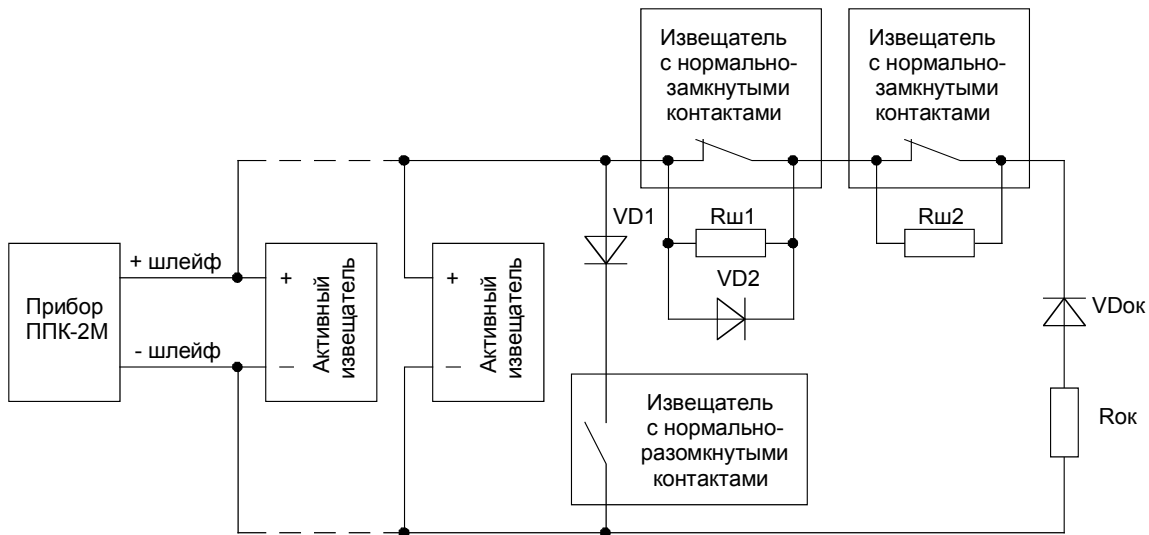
Извещатель с нормально-замкнутыми контактами

Извещатель с нормально-замкнутыми контактами

VD1

Rш1

Rш2

VD2

+ шлейф

Прибор ППК-2М

- шлейф

+

Активный извещатель

–

+

Активный извещатель

–

VDок

Rок

Извещатель с нормально-разомкнутыми контактами